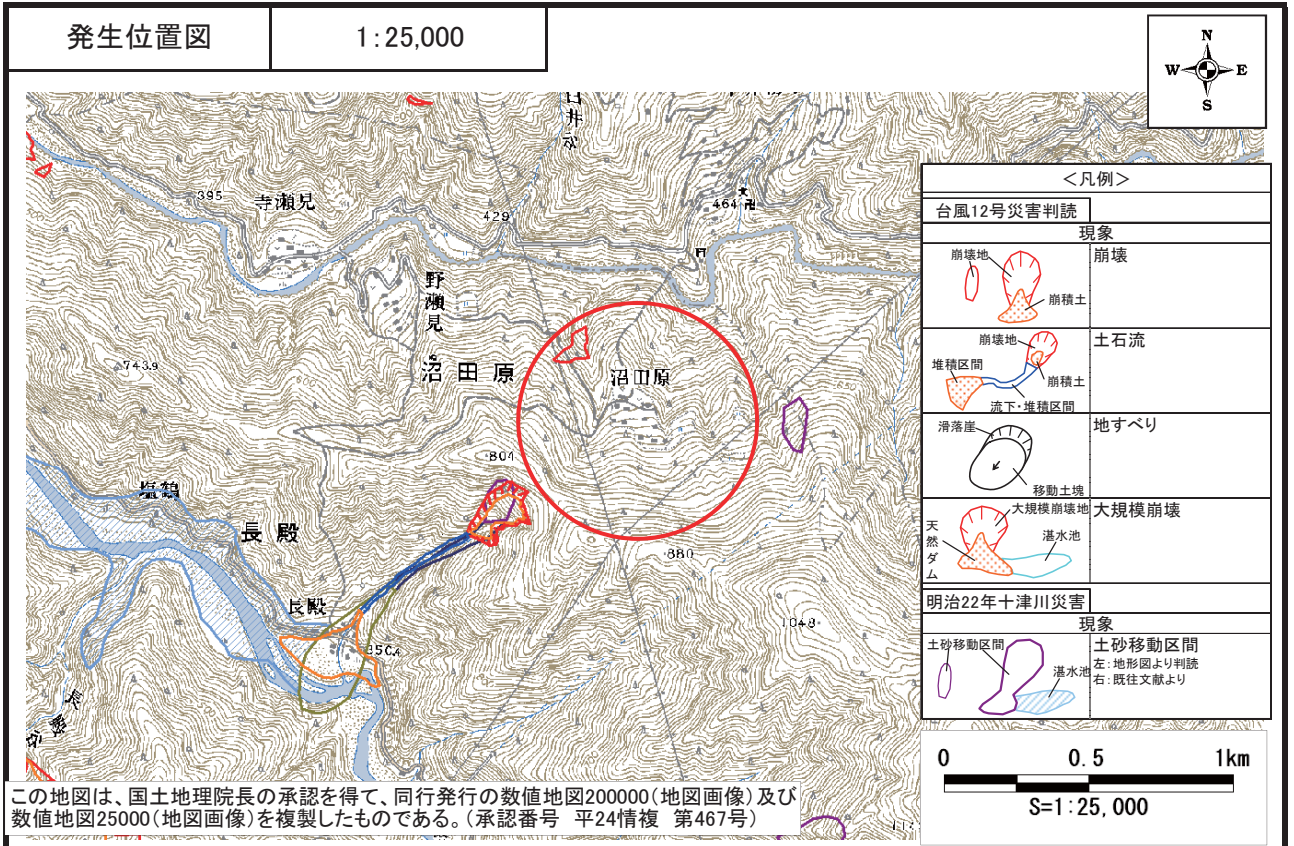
| 発生位置図 | 1:25,000 |
|---|---|

N
W E
S

395
寺瀬見
429
464
野瀬見
743.9
沼田原
沼田原
804
塩鶴
長殿
長殿
850
880
1048

<凡例>
台風12号災害判読
現象

| | |
|---|---|
| 崩壊地 崩積土 | 崩壊 |
| 崩壊地 堆積区間 崩積土 流下・堆積区間 | 土石流 |
| 滑落崖 移動土塊 | 地すべり |
| 大規模崩壊地 天然ダム 湛水池 | 大規模崩壊 |

明治22年十津川災害
現象

| | |
|---|---|
| 土砂移動区間 湛水池 | 土砂移動区間 左：地形図より判読 右：既往文献より |

0 0.5 1km
S=1:25,000

この地図は、国土地理院長の承認を得て、同行発行の数値地図200000(地図画像)及び数値地図25000(地図画像)を複製したものである。(承認番号 平24情複 第467号)